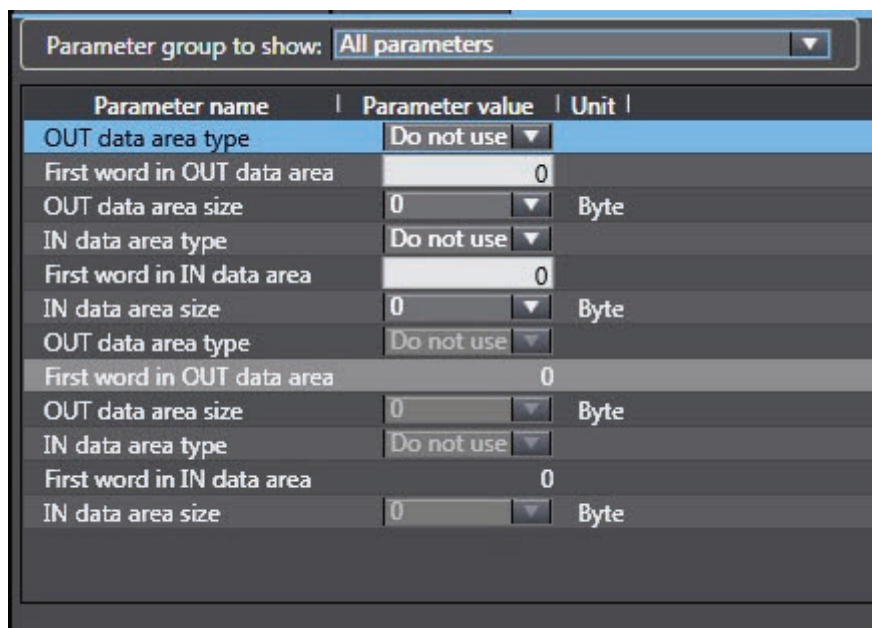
Parameter group to show: All parameters

| Parameter name | Parameter value | Unit |
|---|---|---|
| OUT data area type | Do not use | |
| First word in OUT data area | 0 | |
| OUT data area size | 0 | Byte |
| IN data area type | Do not use | |
| First word in IN data area | 0 | |
| IN data area size | 0 | Byte |
| OUT data area type | Do not use | |
| First word in OUT data area | 0 | |
| OUT data area size | 0 | Byte |
| IN data area type | Do not use | |
| First word in IN data area | 0 | |
| IN data area size | 0 | Byte |